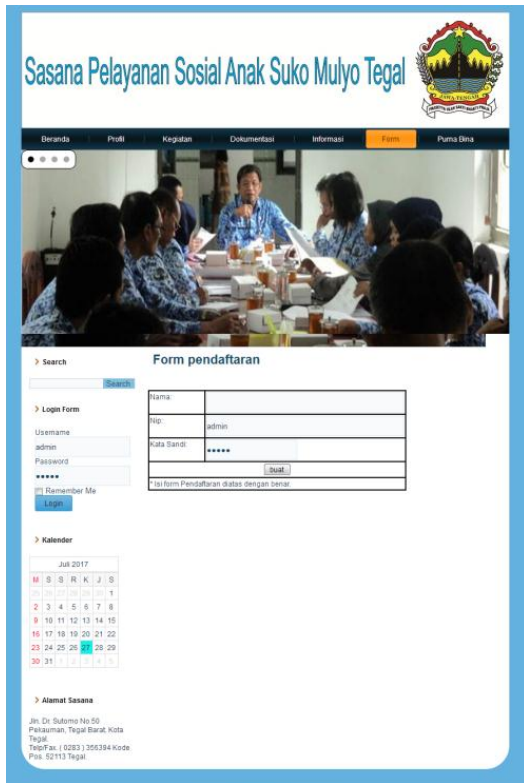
Sasana Pelayanan Sosial Anak Suko Mulyo Tegal

JAWA TENGAH

Beranda | Profil | Kegiatan | Dokumentasi | Informasi | Form | Purna Bina

Search

Search

Login Form

Username
admin
Password
•••••
Remember Me
Login

Kalender

Juli 2017

| M | S | S | R | K | J | S |
|---|---|---|---|---|---|---|
| 25 | 26 | 27 | 28 | 29 | 30 | 1 |
| 2 | 3 | 4 | 5 | 6 | 7 | 8 |
| 9 | 10 | 11 | 12 | 13 | 14 | 15 |
| 16 | 17 | 18 | 19 | 20 | 21 | 22 |
| 23 | 24 | 25 | 26 | 27 | 28 | 29 |
| 30 | 31 | 1 | 2 | 3 | 4 | 5 |

Alamat Sasana

Jln. Dr. Sutomo No.50 Pekauman, Tegal Barat, Kota Tegal.
Telp/Fax. ( 0283 ) 356394 Kode Pos. 52113 Tegal.

Form pendaftaran

| Nama: | |
|---|---|
| Nip: | admin |
| Kata Sandi: | ••••• |
| buat | |
| * Isi form Pendaftaran diatas dengan benar. | |